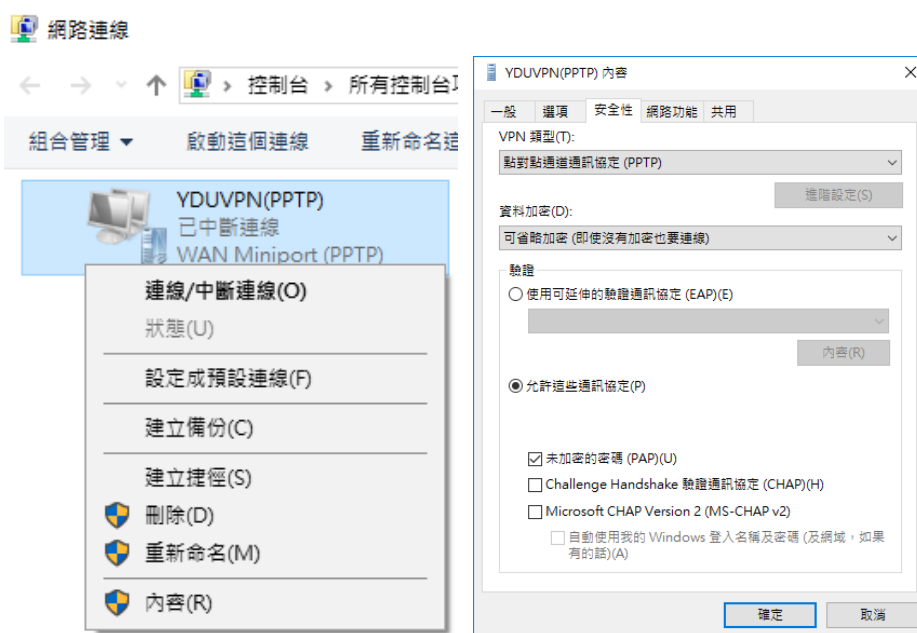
網路連線

控制台 › 所有控制台項

組合管理 ▾ 啟動這個連線 重新命名這

YDUVPN(PPTP)
已中斷連線
WAN Miniport (PPTP)

連線/中斷連線(O)
狀態(U)
設定成預設連線(F)
建立備份(C)
建立捷徑(S)
刪除(D)
重新命名(M)
內容(R)

YDUVPN(PPTP) 內容

一般 選項 安全性 網路功能 共用

VPN 類型(T):
點對點通道通訊協定 (PPTP)
進階設定(S)

資料加密(D):
可省略加密 (即使沒有加密也要連線)

驗證
使用可延伸的驗證通訊協定 (EAP)(E)
內容(R)
允許這些通訊協定(P)

未加密的密碼 (PAP)(U)
Challenge Handshake 驗證通訊協定 (CHAP)(H)
Microsoft CHAP Version 2 (MS-CHAP v2)
自動使用我的 Windows 登入名稱及密碼 (及網域，如果有的話)(A)

確定 取消